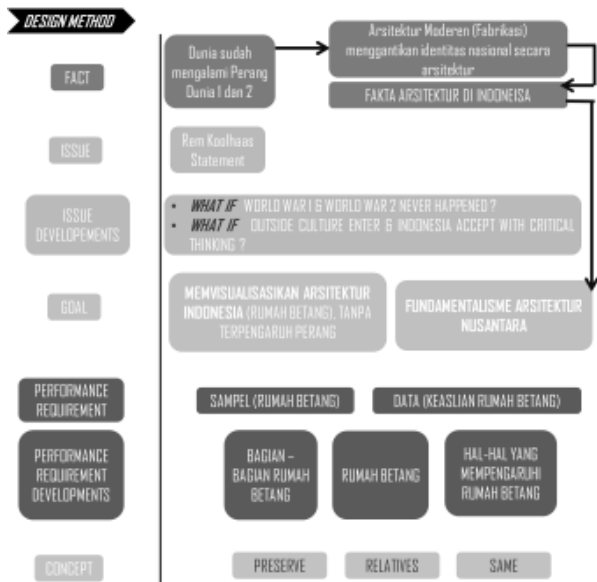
DESIGN METHOD

FACT

Dunia sudah mengalami Perang Dunia 1 dan 2

Arsitektur Moderen (Fabrikasi) menggantikan identitas nasional secara arsitektur

FAKTA ARSITEKTUR DI INDONEISA

ISSUE

Rem Koolhaas Statement

ISSUE DEVELOPEMENTS

• WHAT IF WORLD WAR I & WORLD WAR 2 NEVER HAPPENED ?
• WHAT IF OUTSIDE CULTURE ENTER & INDONESIA ACCEPT WITH CRITICAL THINKING ?

GOAL

MEMVISUALISASIKAN ARSITEKTUR INDONESIA (RUMAH BETANG), TANPA TERPENGARUH PERANG

FUNDAMENTALISME ARSITEKTUR NUSANTARA

PERFORMANCE REQUIREMENT

SAMPEL (RUMAH BETANG)

DATA (KEASLIAN RUMAH BETANG)

PERFORMANCE REQUIREMENT DEVELOPMENTS

BAGIAN – BAGIAN RUMAH BETANG

RUMAH BETANG

HAL-HAL YANG MEMPENGARUHI RUMAH BETANG

CONCEPT

PRESERVE

RELATIVES

SAME